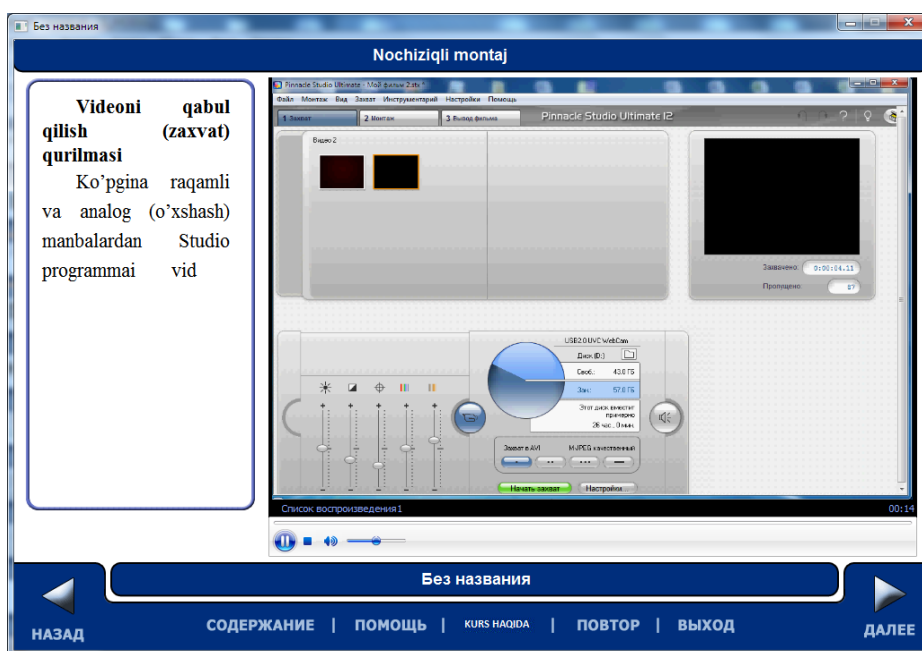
Без названия

Nochiziqli montaj

Videoni qabul qilish (zaxvat) qurilmasi

Ko'pgina raqamli va analog (o'xshash) manbalardan Studio programmai vid

Pinnacle Studio Ultimate - Мой фильм 2.stx *

Файл Монтаж Вид Захват Инструментарий Настройки Помощь

1 Захват 2 Монтаж 3 Вывод фильма Pinnacle Studio Ultimate 12

Видео 2

Захвачено: 0:00:04.11

Пропущено: 87

USB2.0 UVC WebCam

Диск (D:)

Своб.: 43.0 ГБ

Зан.: 57.0 ГБ

Этот диск вместит примерно 26 час., 0 мин.

Захват в AVI M-JPEG качественный

Начать захват Настройки

Список воспроизведения1 00:14

Без названия

НАЗАД СОДЕРЖАНИЕ | ПОМОЩЬ | KURS HAQIDA | ПОВТОР | ВЫХОД ДАЛЕЕ